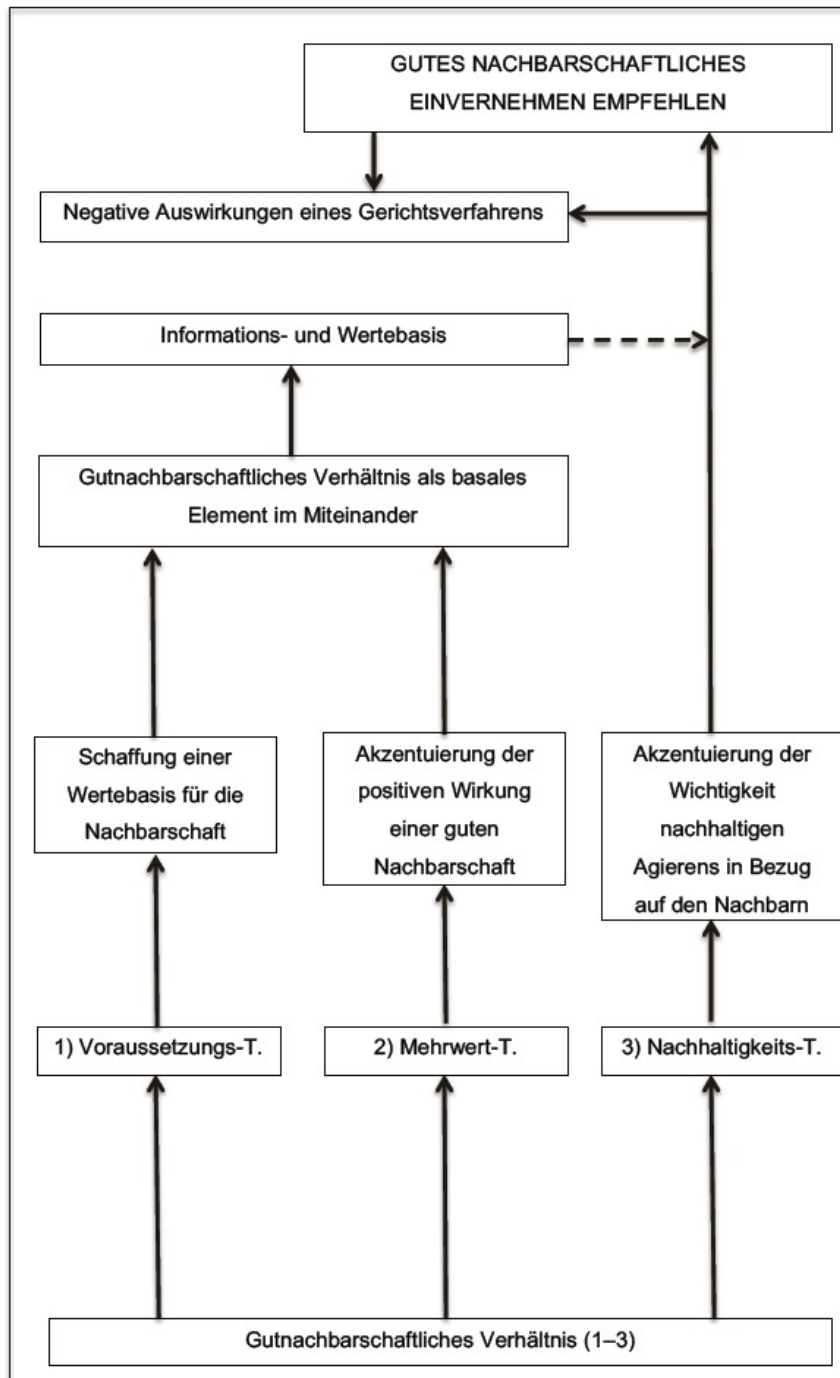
GUTES NACHBARSCHAFTLICHES EINVERNEHMEN EMPFEHLEN

Negative Auswirkungen eines Gerichtsverfahrens

Informations- und Wertebasis

Gutnachbarschaftliches Verhältnis als basales Element im Miteinander

Schaffung einer Wertebasis für die Nachbarschaft

Akzentuierung der positiven Wirkung einer guten Nachbarschaft

Akzentuierung der Wichtigkeit nachhaltigen Agierens in Bezug auf den Nachbarn

1) Voraussetzungs-T.

2) Mehrwert-T.

3) Nachhaltigkeits-T.

Gutnachbarschaftliches Verhältnis (1–3)